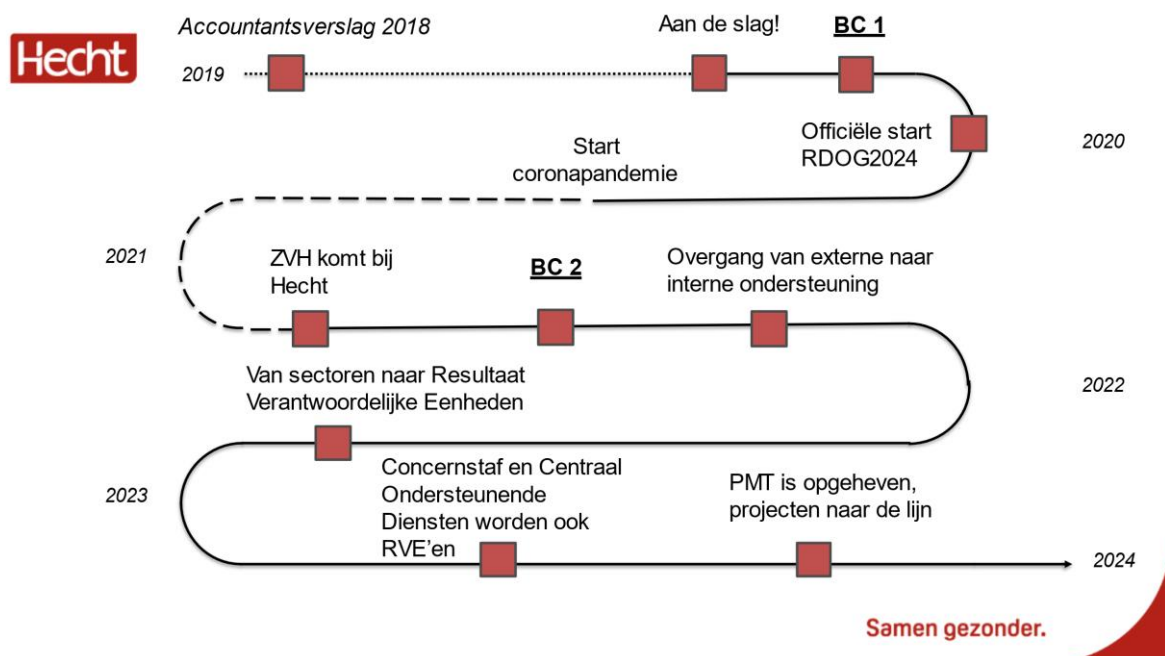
Hecht

Accountantsverslag 2018

2019

Aan de slag!

BC 1

Officiële start RDOG2024

2020

Start coronapandemie

2021

ZVH komt bij Hecht

BC 2

Overgang van externe naar interne ondersteuning

Van sectoren naar Resultaat Verantwoordelijke Eenheden

2022

2023

Concernstaf en Centraal Ondersteunende Diensten worden ook RVE'en

PMT is opgeheven, projecten naar de lijn

2024

Samen gezonder.